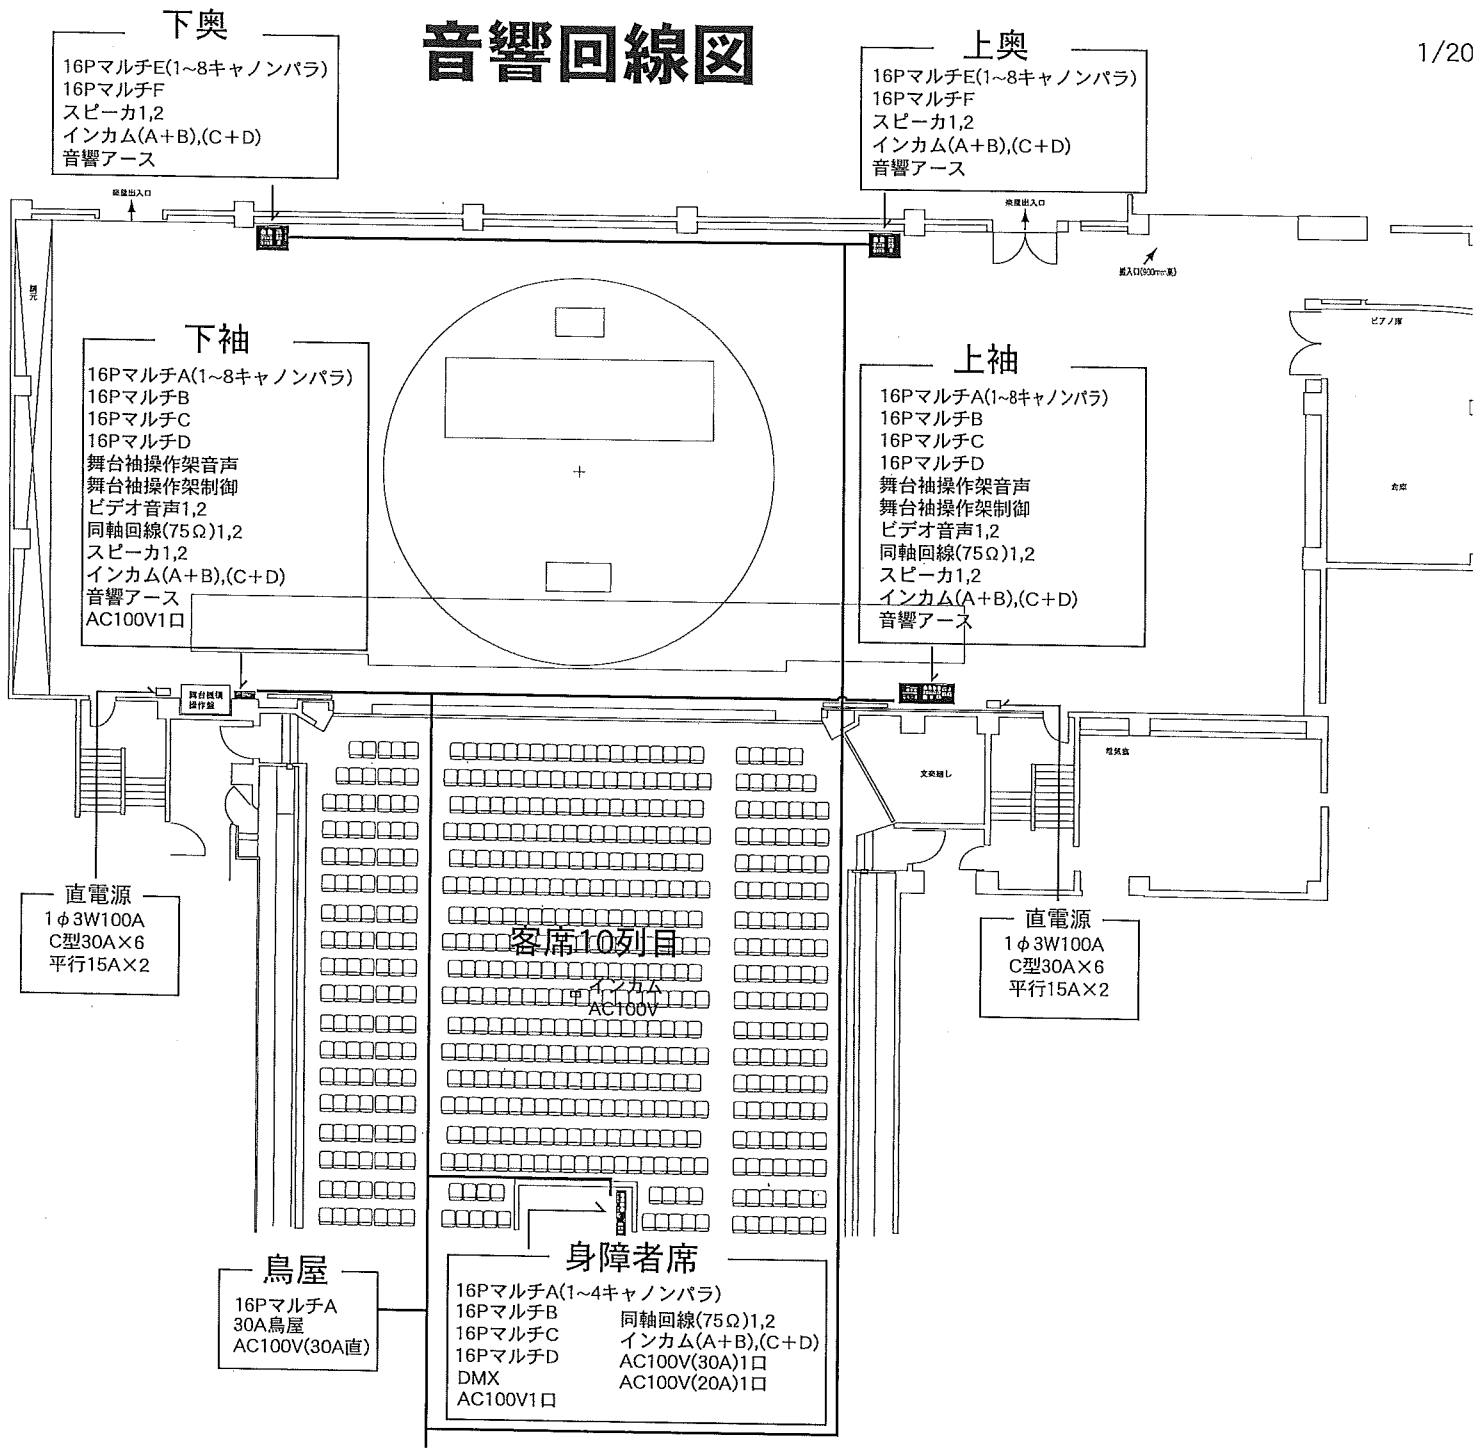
音響回線図

1/20

下奥
16PマルチE(1~8キャノンパラ)
16PマルチF
スピーカ1,2
インカム(A+B),(C+D)
音響アース

上奥
16PマルチE(1~8キャノンパラ)
16PマルチF
スピーカ1,2
インカム(A+B),(C+D)
音響アース

下袖
16PマルチA(1~8キャノンパラ)
16PマルチB
16PマルチC
16PマルチD
舞台袖操作架音声
舞台袖操作架制御
ビデオ音声1,2
同軸回線(75Ω)1,2
スピーカ1,2
インカム(A+B),(C+D)
音響アース
AC100V1口

上袖
16PマルチA(1~8キャノンパラ)
16PマルチB
16PマルチC
16PマルチD
舞台袖操作架音声
舞台袖操作架制御
ビデオ音声1,2
同軸回線(75Ω)1,2
スピーカ1,2
インカム(A+B),(C+D)
音響アース

ピアノ庫

倉庫

舞台機構操作盤

文楽廻し

直電源
1φ3W100A
C型30A×6
平行15A×2

直電源
1φ3W100A
C型30A×6
平行15A×2

客席10列目
インカム
AC100V

鳥屋
16PマルチA
30A鳥屋
AC100V(30A直)

身障者席
16PマルチA(1~4キャノンパラ)
16PマルチB
16PマルチC
16PマルチD
DMX
AC100V1口
同軸回線(75Ω)1,2
インカム(A+B),(C+D)
AC100V(30A)1口
AC100V(20A)1口